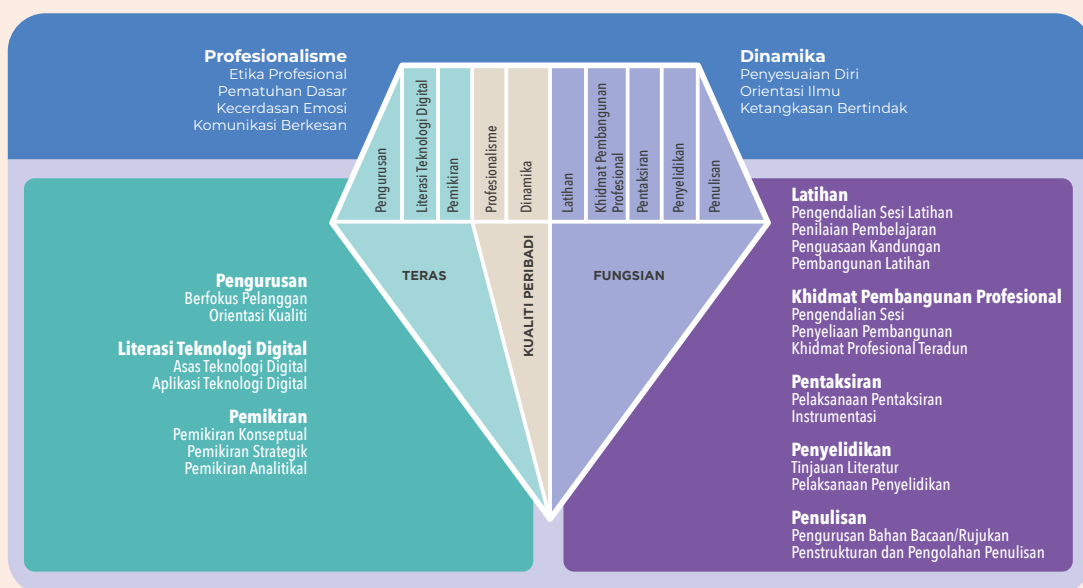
**Profesionalisme**
Etika Profesional
Pematuhan Dasar
Kecerdasan Emosi
Komunikasi Berkesan

**Dinamika**
Penyesuaian Diri
Orientasi Ilmu
Ketangkasan Bertindak

Pengurusan
Literasi Teknologi Digital
Pemikiran
Profesionalisme
Dinamika
Latihan
Khidmat Pembangunan Profesional
Pentaksiran
Penyelidikan
Penulisan

TERAS
KUALITI PERIBADI
FUNGSIAN

**Pengurusan**
Berfokus Pelanggan
Orientasi Kualiti

**Literasi Teknologi Digital**
Asas Teknologi Digital
Aplikasi Teknologi Digital

**Pemikiran**
Pemikiran Konseptual
Pemikiran Strategik
Pemikiran Analitikal

**Latihan**
Pengendalian Sesi Latihan
Penilaian Pembelajaran
Penguasaan Kandungan
Pembangunan Latihan

**Khidmat Pembangunan Profesional**
Pengendalian Sesi
Penyeliaan Pembangunan
Khidmat Profesional Teradun

**Pentaksiran**
Pelaksanaan Pentaksiran
Instrumentasi

**Penyelidikan**
Tinjauan Literatur
Pelaksanaan Penyelidikan

**Penulisan**
Pengurusan Bahan Bacaan/Rujukan
Penstrukturan dan Pengolahan Penulisan